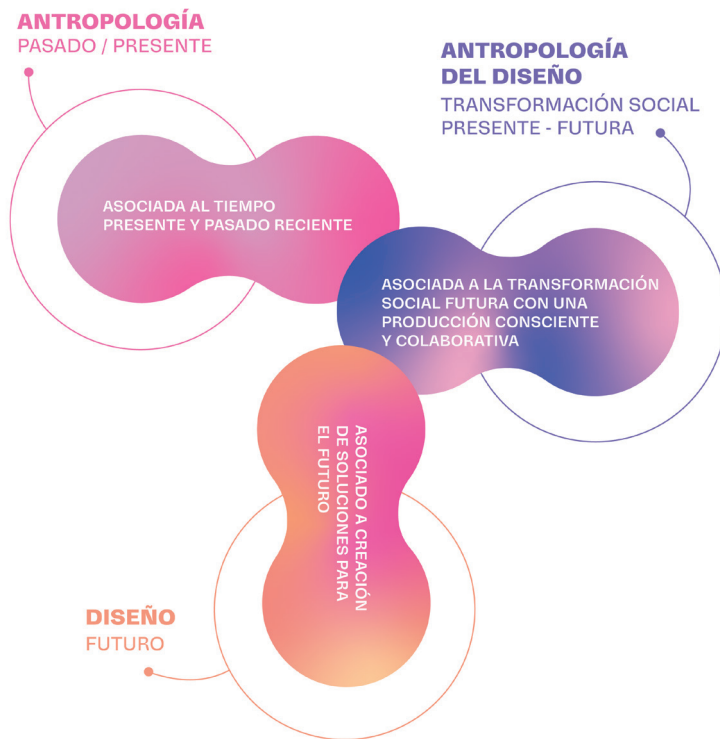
ANTROPOLOGÍA
PASADO / PRESENTE

ANTROPOLOGÍA
DEL DISEÑO
TRANSFORMACIÓN SOCIAL
PRESENTE - FUTURA

ASOCIADA AL TIEMPO
PRESENTE Y PASADO RECIENTE

ASOCIADA A LA TRANSFORMACIÓN SOCIAL FUTURA CON UNA PRODUCCIÓN CONSCIENTE Y COLABORATIVA

ASOCIADO A CREACIÓN DE SOLUCIONES PARA EL FUTURO

DISEÑO
FUTURO